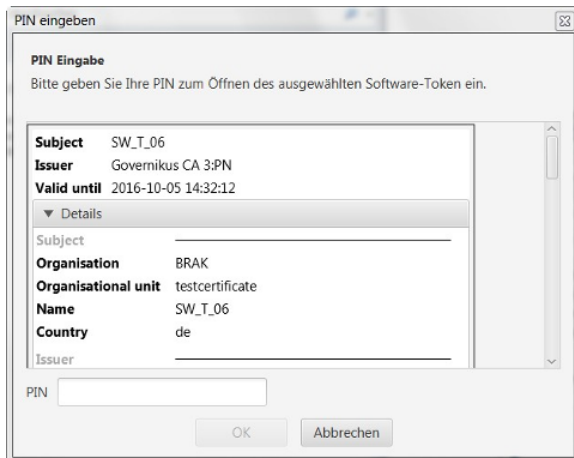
PIN eingeben

PIN Eingabe

Bitte geben Sie Ihre PIN zum Öffnen des ausgewählten Software-Token ein.

| | |
|---|---|
| Subject | SW_T_06 |
| Issuer | Governikus CA 3:PN |
| Valid until | 2016-10-05 14:32:12 |

▼ Details

Subject

| | |
|---|---|
| Organisation | BRAK |
| Organisational unit | testcertificate |
| Name | SW_T_06 |
| Country | de |

Issuer

PIN

OK Abbrechen